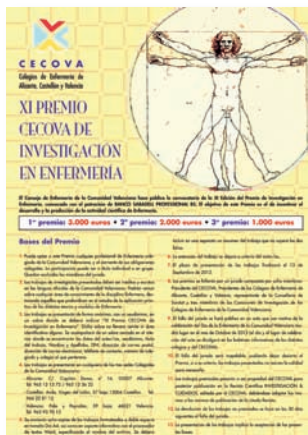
CECOVA
Colegios de Enfermería de Alicante, Castellón y Valencia

XI PREMIO CECOVA DE INVESTIGACIÓN EN ENFERMERÍA

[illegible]

1er premio: 3.000 euros • 2º premio: 2.000 euros • 3er premio: 1.000 euros

Bases del Premio

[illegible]